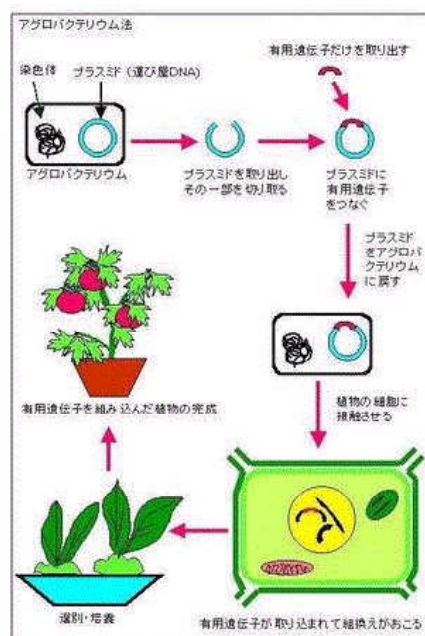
アグロバクテリウム法

染色体

プラスミド（運び屋DNA）

アグロバクテリウム

プラスミドを取り出しその一部を切り取る

有用遺伝子だけを取り出す

プラスミドに有用遺伝子をつなぐ

プラスミドをアグロバクテリウムに戻す

植物の細胞に接触させる

有用遺伝子が取り込まれて組換えがおこる

選別・培養

有用遺伝子を組み込んだ植物の完成